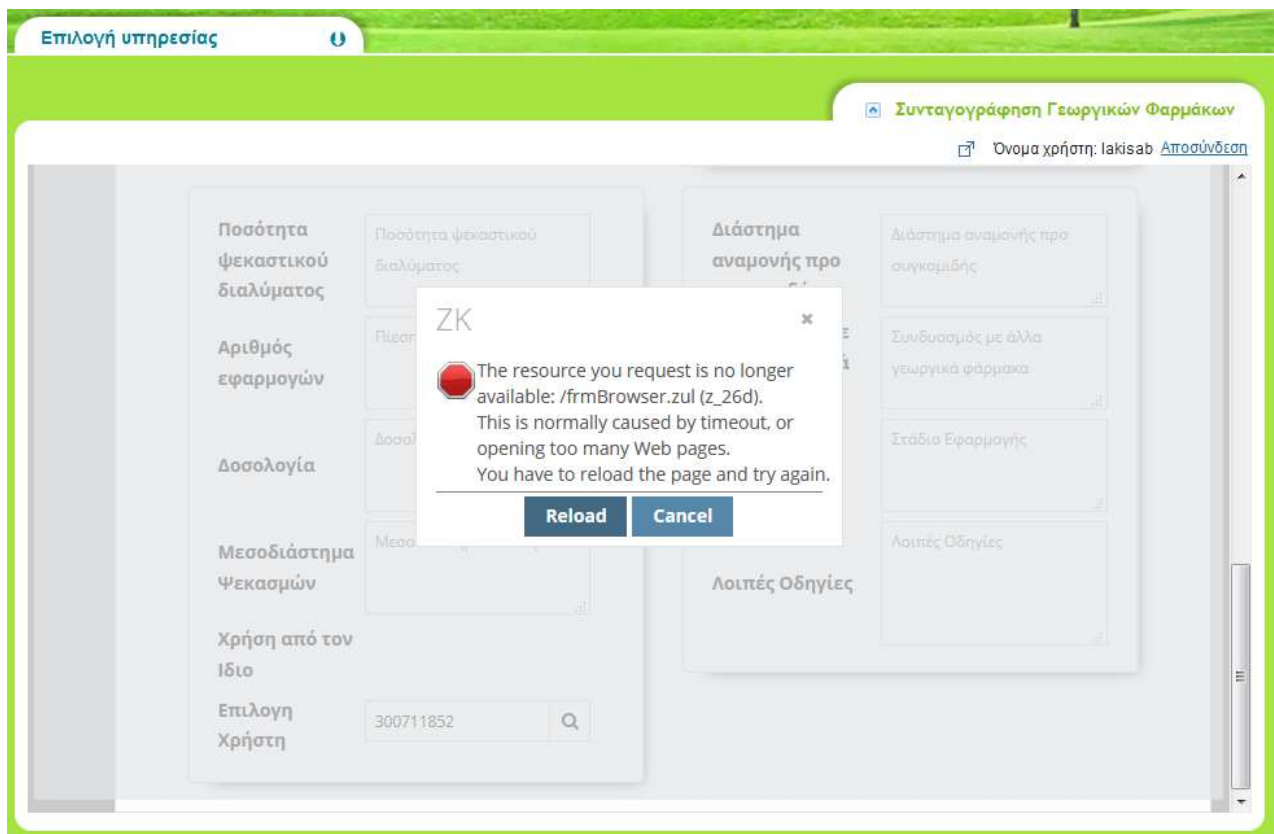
Επιλογή υπηρεσίας

Συνταγογράφηση Γεωργικών Φαρμάκων

Όνομα χρήστη: lakisab Αποσύνδεση

Ποσότητα ψεκαστικού διαλύματος

Ποσότητα ψεκαστικού διαλύματος

Αριθμός εφαρμογών

Πίεση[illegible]

Δοσολογία

Δοσολ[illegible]

Μεσοδιάστημα Ψεκασμών

Μεσο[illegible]

Χρήση από τον Ιδιο

Επιλογη Χρήστη

300711852

Διάστημα αναμονής προ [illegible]

Διάστημα αναμονής προ συγκομιδής

Συνδυασμός με άλλα γεωργικά φάρμακα

Στάδια Εφαρμογής

Λοιπές Οδηγίες

Λοιπές Οδηγίες

ZK

The resource you request is no longer available: /frmBrowser.zul (z_26d).
This is normally caused by timeout, or opening too many Web pages.
You have to reload the page and try again.

Reload Cancel